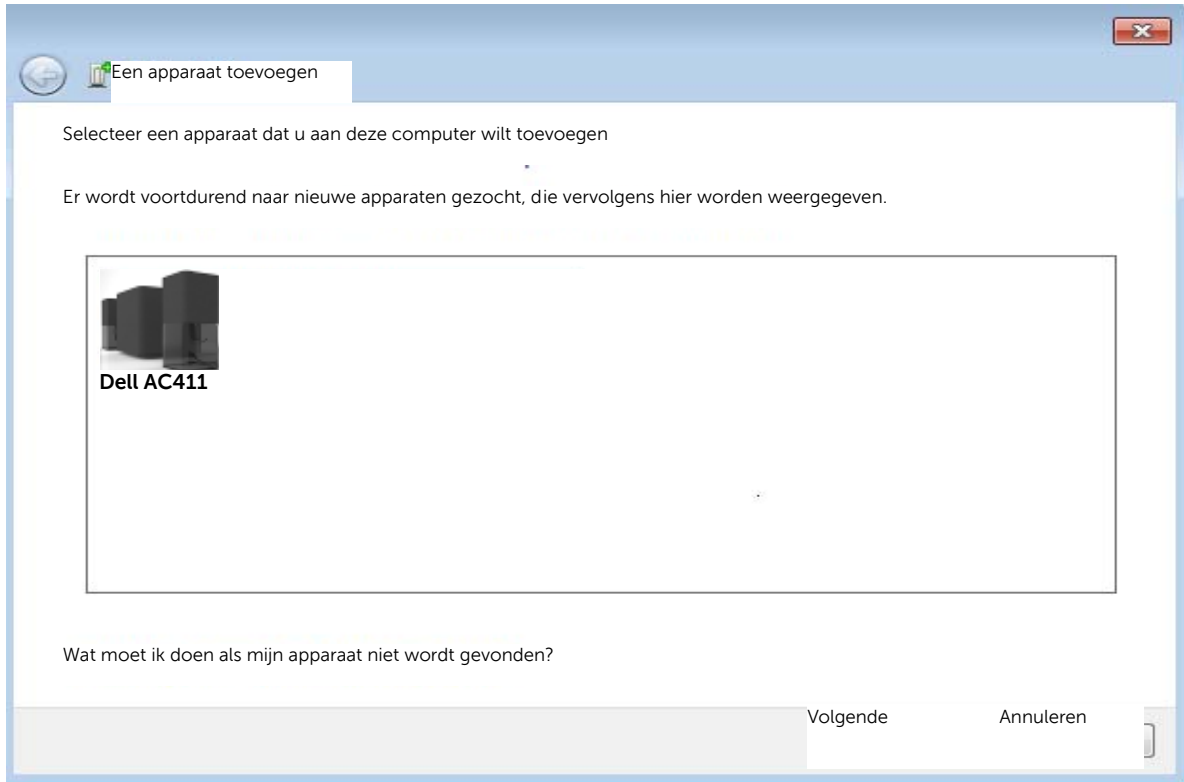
Een apparaat toevoegen

Selecteer een apparaat dat u aan deze computer wilt toevoegen

Er wordt voortdurend naar nieuwe apparaten gezocht, die vervolgens hier worden weergegeven.

Dell AC411

Wat moet ik doen als mijn apparaat niet wordt gevonden?

Volgende

Annuleren